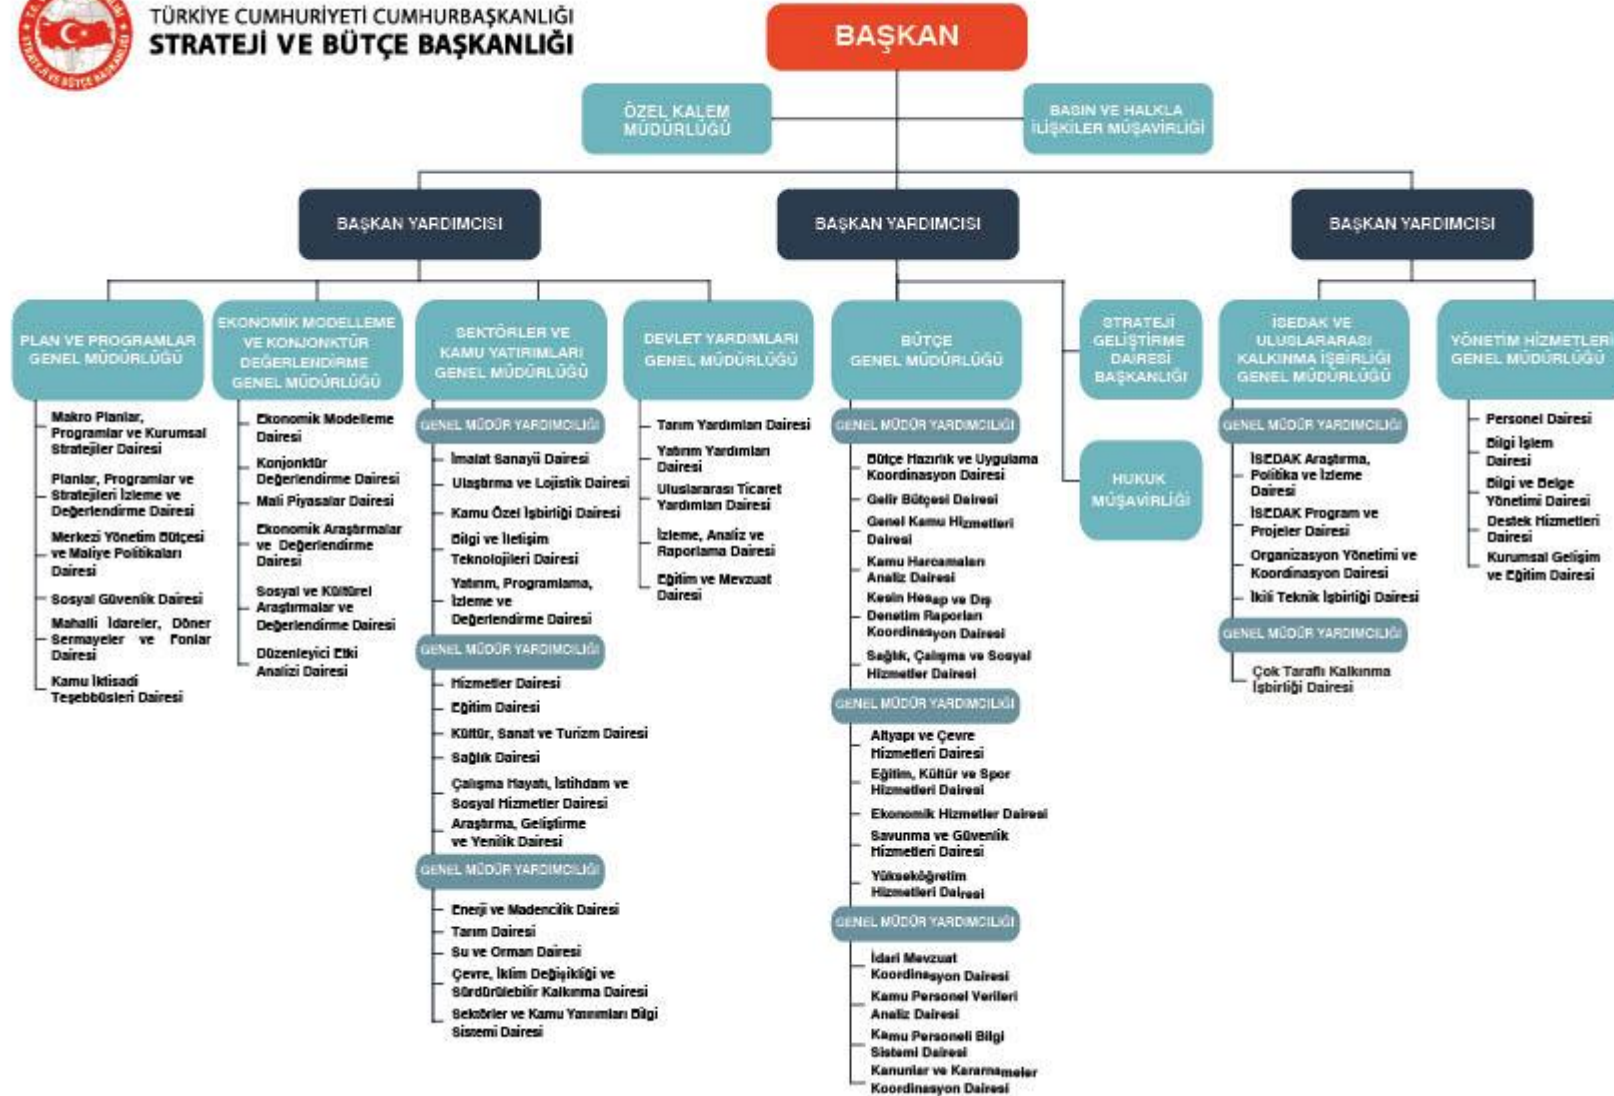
TÜRKİYE CUMHURİYETİ CUMHURBAŞKANLIĞI
STRATEJİ VE BÜTÇE BAŞKANLIĞI

BAŞKAN

ÖZEL KALEM MÜDÜRLÜĞÜ

BASIN VE HALKLA İLİŞKİLER MÜŞAVİRLİĞİ

BAŞKAN YARDIMCISI

BAŞKAN YARDIMCISI

BAŞKAN YARDIMCISI

PLAN VE PROGRAMLAR GENEL MÜDÜRLÜĞÜ
Makro Planlar, Programlar ve Kurumsal Stratejiler Dairesi
Planlar, Programlar ve Stratejileri İzleme ve Değerlendirme Dairesi
Merkezi Yönetim Bütçesi ve Maliye Politikaları Dairesi
Sosyal Güvenlik Dairesi
Mahalli İdareler, Döner Sermayeler ve Fonlar Dairesi
Kamu İktisadi Teşebbüsleri Dairesi

EKONOMİK MODELLEME VE KONJONKTÜR DEĞERLENDİRME GENEL MÜDÜRLÜĞÜ
Ekonomik Modelleme Dairesi
Konjonktür Değerlendirme Dairesi
Mali Piyasalar Dairesi
Ekonomik Araştırmalar ve Değerlendirme Dairesi
Sosyal ve Kültürel Araştırmalar ve Değerlendirme Dairesi
Düzenleyici Etki Analizi Dairesi

SEKTÖRLER VE KAMU YATIRIMLARI GENEL MÜDÜRLÜĞÜ
GENEL MÜDÜR YARDIMCILIĞI
İmalat Sanayii Dairesi
Ulaştırma ve Lojistik Dairesi
Kamu Özel İşbirliği Dairesi
Bilgi ve İletişim Teknolojileri Dairesi
Yatırım, Programlama, İzleme ve Değerlendirme Dairesi
GENEL MÜDÜR YARDIMCILIĞI
Hizmetler Dairesi
Eğitim Dairesi
Kültür, Sanat ve Turizm Dairesi
Sağlık Dairesi
Çalışma Hayatı, İstihdam ve Sosyal Hizmetler Dairesi
Araştırma, Geliştirme ve Yenilik Dairesi
GENEL MÜDÜR YARDIMCILIĞI
Enerji ve Madencilik Dairesi
Tarım Dairesi
Su ve Orman Dairesi
Çevre, İklim Değişikliği ve Sürdürülebilir Kalkınma Dairesi
Sektörler ve Kamu Yatırımları Bilgi Sistemi Dairesi

DEVLET YARDIMLARI GENEL MÜDÜRLÜĞÜ
Tarım Yardımları Dairesi
Yatırım Yardımları Dairesi
Uluslararası Ticaret Yardımları Dairesi
İzleme, Analiz ve Raporlama Dairesi
Eğitim ve Mevzuat Dairesi

BÜTÇE GENEL MÜDÜRLÜĞÜ
GENEL MÜDÜR YARDIMCILIĞI
Bütçe Hazırlık ve Uygulama Koordinasyon Dairesi
Gelir Bütçesi Dairesi
Genel Kamu Hizmetleri Dairesi
Kamu Harcamaları Analiz Dairesi
Kesin Hesap ve Dış Denetim Raporları Koordinasyon Dairesi
Sağlık, Çalışma ve Sosyal Hizmetler Dairesi
GENEL MÜDÜR YARDIMCILIĞI
Altyapı ve Çevre Hizmetleri Dairesi
Eğitim, Kültür ve Spor Hizmetleri Dairesi
Ekonomik Hizmetler Dairesi
Savunma ve Güvenlik Hizmetleri Dairesi
Yükseköğretim Hizmetleri Dairesi
GENEL MÜDÜR YARDIMCILIĞI
İdari Mevzuat Koordinasyon Dairesi
Kamu Personel Verileri Analiz Dairesi
Kamu Personeli Bilgi Sistemi Dairesi
Kanunlar ve Kararnameler Koordinasyon Dairesi

STRATEJİ GELİŞTİRME DAİRESİ BAŞKANLIĞI

HUKUK MÜŞAVİRLİĞİ

İSEDAK VE ULUSLARARASI KALKINMA İŞBİRLİĞİ GENEL MÜDÜRLÜĞÜ
GENEL MÜDÜR YARDIMCILIĞI
İSEDAK Araştırma, Politika ve İzleme Dairesi
İSEDAK Program ve Projeler Dairesi
Organizasyon Yönetimi ve Koordinasyon Dairesi
İkili Teknik İşbirliği Dairesi
GENEL MÜDÜR YARDIMCILIĞI
Çok Taraflı Kalkınma İşbirliği Dairesi

YÖNETİM HİZMETLERİ GENEL MÜDÜRLÜĞÜ
Personel Dairesi
Bilgi İşlem Dairesi
Bilgi ve Belge Yönetimi Dairesi
Destek Hizmetleri Dairesi
Kurumsal Gelişim ve Eğitim Dairesi